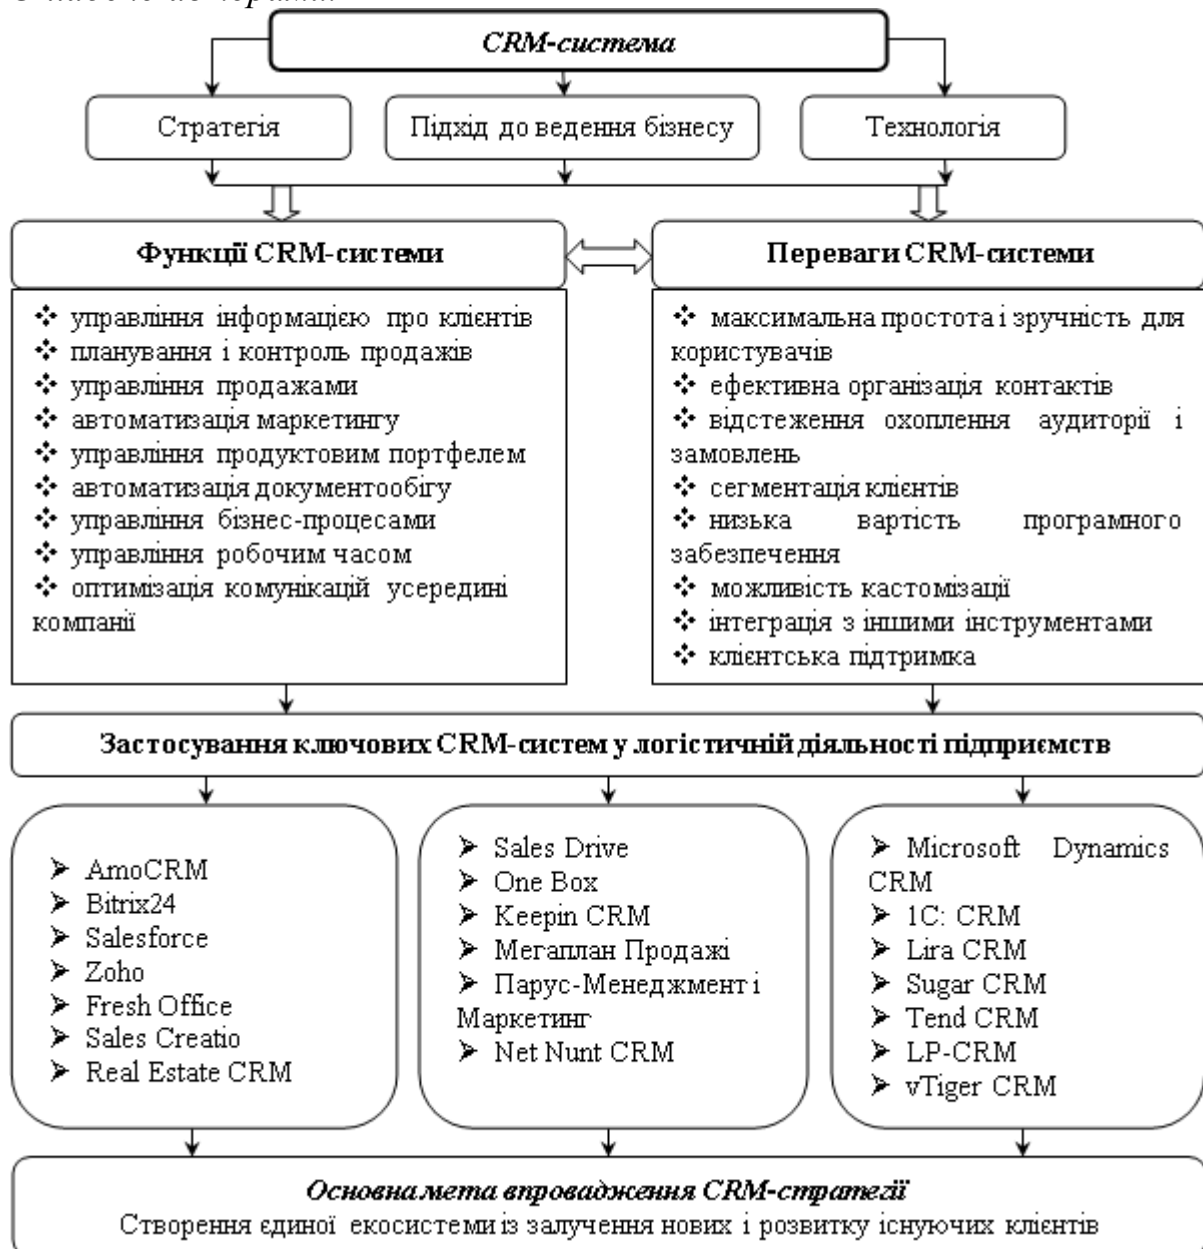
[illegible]

CRM-система

Стратегія

Підхід до ведення бізнесу

Технологія

Функції CRM-системи

❖ управління інформацією про клієнтів
❖ планування і контроль продажів
❖ управління продажами
❖ автоматизація маркетингу
❖ управління продуктовим портфелем
❖ автоматизація документообігу
❖ управління бізнес-процесами
❖ управління робочим часом
❖ оптимізація комунікацій усередині компанії

Переваги CRM-системи

❖ максимальна простота і зручність для користувачів
❖ ефективна організація контактів
❖ відстеження охоплення аудиторії і замовлень
❖ сегментація клієнтів
❖ низька вартість програмного забезпечення
❖ можливість кастомізації
❖ інтеграція з іншими інструментами
❖ клієнтська підтримка

Застосування ключових CRM-систем у логістичній діяльності підприємств

➢ AmoCRM
➢ Bitrix24
➢ Salesforce
➢ Zoho
➢ Fresh Office
➢ Sales Creatio
➢ Real Estate CRM

➢ Sales Drive
➢ One Box
➢ Keepin CRM
➢ Мегаплан Продажі
➢ Парус-Менеджмент і Маркетинг
➢ Net Nunt CRM

➢ Microsoft Dynamics CRM
➢ 1C: CRM
➢ Lira CRM
➢ Sugar CRM
➢ Tend CRM
➢ LP-CRM
➢ vTiger CRM

Основна мета впровадження CRM-стратегії
Створення єдиної екосистеми із залучення нових і розвитку існуючих клієнтів